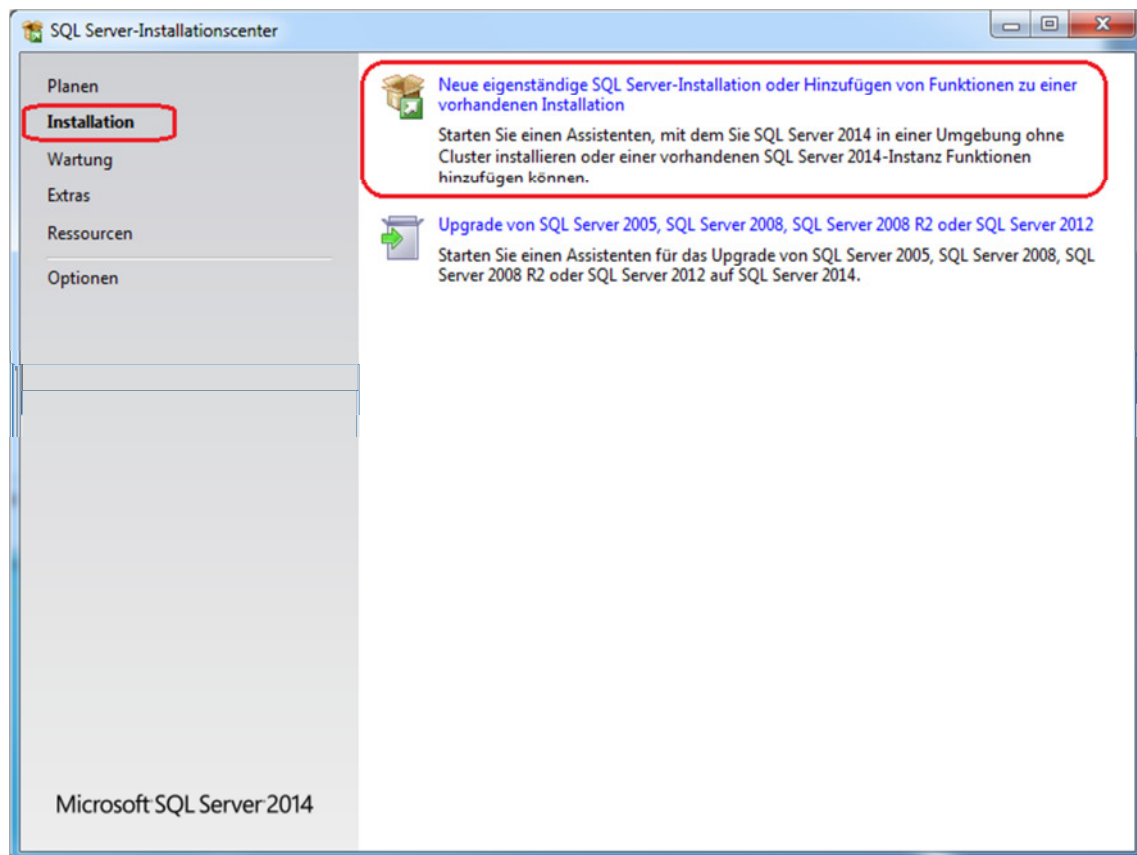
SQL Server-Installationscenter

Planen
Installation
Wartung
Extras
Ressourcen
Optionen

Neue eigenständige SQL Server-Installation oder Hinzufügen von Funktionen zu einer vorhandenen Installation

Starten Sie einen Assistenten, mit dem Sie SQL Server 2014 in einer Umgebung ohne Cluster installieren oder einer vorhandenen SQL Server 2014-Instanz Funktionen hinzufügen können.

Upgrade von SQL Server 2005, SQL Server 2008, SQL Server 2008 R2 oder SQL Server 2012

Starten Sie einen Assistenten für das Upgrade von SQL Server 2005, SQL Server 2008, SQL Server 2008 R2 oder SQL Server 2012 auf SQL Server 2014.

Microsoft SQL Server 2014